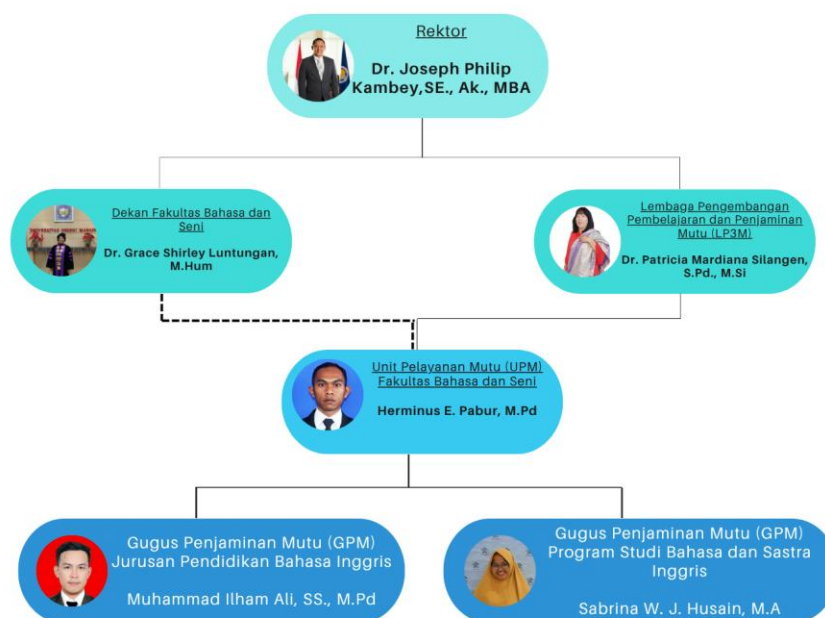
Rektor

Dr. Joseph Philip Kambey,SE., Ak., MBA

Dekan Fakultas Bahasa dan Seni

Dr. Grace Shirley Luntungan, M.Hum

Lembaga Pengembangan Pembelajaran dan Penjaminan Mutu (LP3M)

Dr. Patricia Mardiana Silangen, S.Pd., M.Si

Unit Pelayanan Mutu (UPM) Fakultas Bahasa dan Seni

Herminus E. Pabur, M.Pd

Gugus Penjaminan Mutu (GPM) Jurusan Pendidikan Bahasa Inggris

Muhammad Ilham Ali, SS., M.Pd

Gugus Penjaminan Mutu (GPM) Program Studi Bahasa dan Sastra Inggris

Sabrina W. J. Husain, M.A